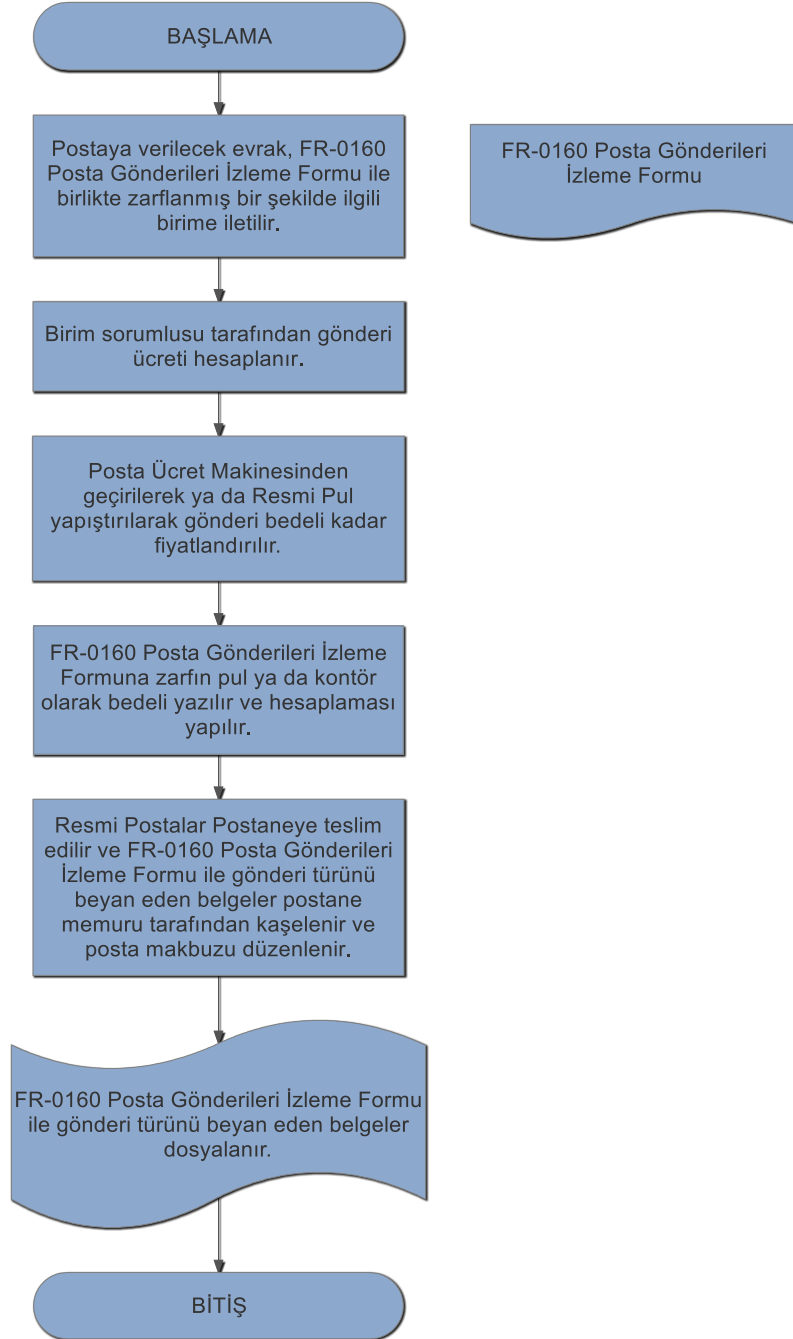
BAŞLAMA

Postaya verilecek evrak, FR-0160 Posta Gönderileri İzleme Formu ile birlikte zarflanmış bir şekilde ilgili birime iletilir.

FR-0160 Posta Gönderileri İzleme Formu

Birim sorumlusu tarafından gönderi ücreti hesaplanır.

Posta Ücret Makinesinden geçirilerek ya da Resmi Pul yapıştırılarak gönderi bedeli kadar fiyatlandırılır.

FR-0160 Posta Gönderileri İzleme Formuna zarfın pul ya da kontör olarak bedeli yazılır ve hesaplaması yapılır.

Resmi Postalar Postaneye teslim edilir ve FR-0160 Posta Gönderileri İzleme Formu ile gönderi türünü beyan eden belgeler postane memuru tarafından kaşelenir ve posta makbuzu düzenlenir.

FR-0160 Posta Gönderileri İzleme Formu ile gönderi türünü beyan eden belgeler dosyalanır.

BİTİŞ